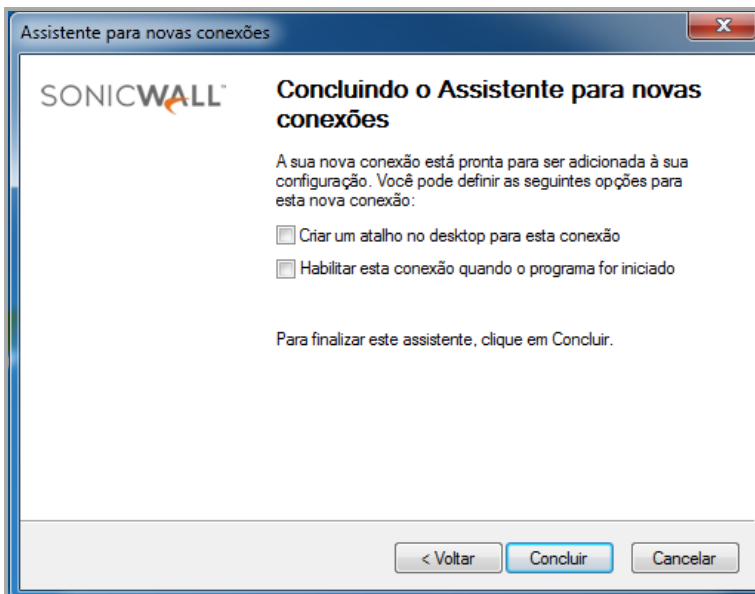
Assistente para novas conexões

SONICWALL

Concluindo o Assistente para novas conexões

A sua nova conexão está pronta para ser adicionada à sua configuração. Você pode definir as seguintes opções para esta nova conexão:

Criar um atalho no desktop para esta conexão

Habilitar esta conexão quando o programa for iniciado

Para finalizar este assistente, clique em Concluir.

< Voltar
Concluir
Cancelar